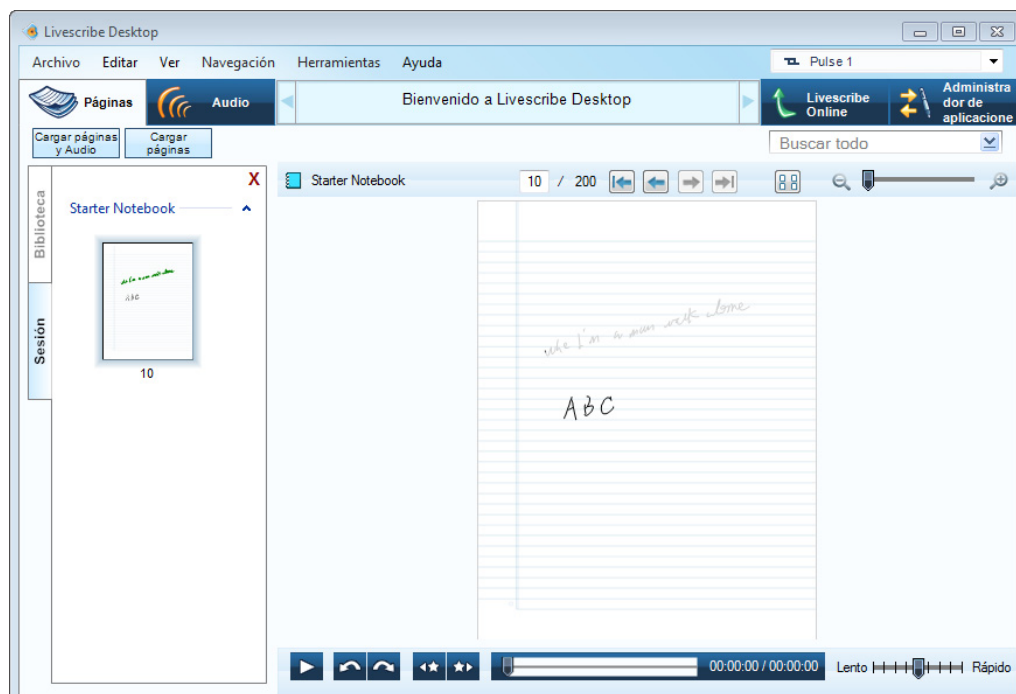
Livescribe Desktop

Archivo Editar Ver Navegación Herramientas Ayuda

Pulse 1

Páginas Audio Bienvenido a Livescribe Desktop Livescribe Online Administrador de aplicacione

Cargar páginas y Audio Cargar páginas

Buscar todo

Biblioteca Sesión

X

Starter Notebook

10

Starter Notebook 10 / 200

while I'm a man walk alone

ABC

00:00:00 / 00:00:00 Lento Rápido